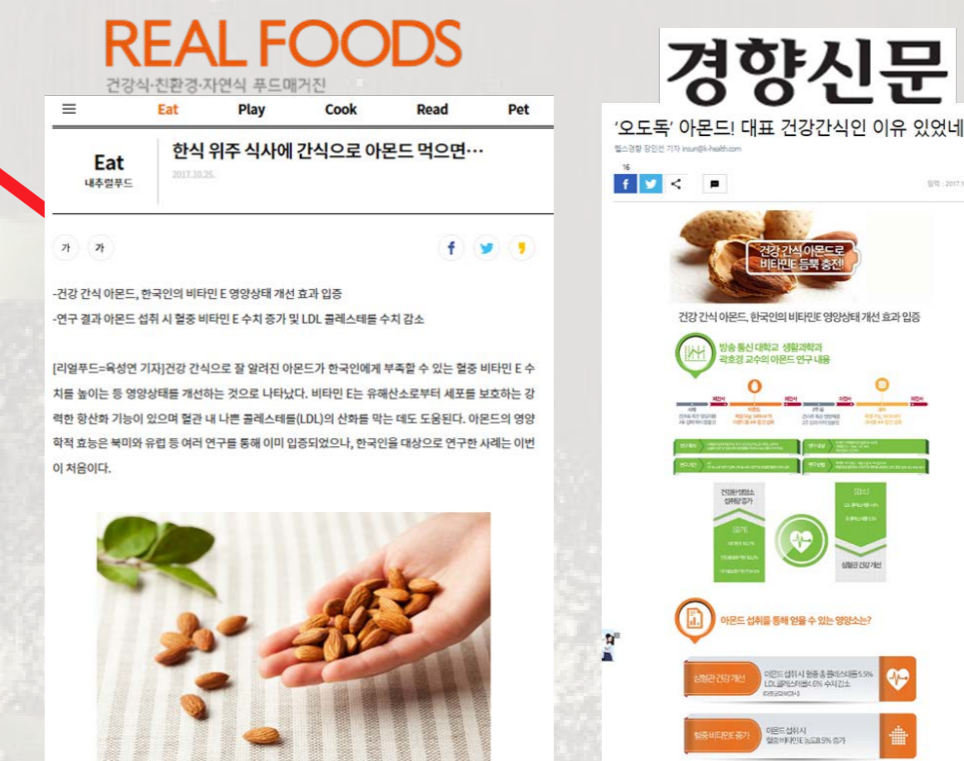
REAL FOODS
건강식·친환경·자연식 푸드매거진

Eat Play Cook Read Pet

Eat
내추럴푸드

한식 위주 식사에 간식으로 아몬드 먹으면…
2017.10.25.

가 가

-건강 간식 아몬드, 한국인의 비타민 E 영양상태 개선 효과 입증
-연구 결과 아몬드 섭취 시 혈중 비타민 E 수치 증가 및 LDL 콜레스테롤 수치 감소

[리얼푸드=육성연 기자]건강 간식으로 잘 알려진 아몬드가 한국인에게 부족할 수 있는 혈중 비타민 E 수치를 높이는 등 영양상태를 개선하는 것으로 나타났다. 비타민 E는 유해산소로부터 세포를 보호하는 강력한 항산화 기능이 있으며 혈관 내 나쁜 콜레스테롤(LDL)의 산화를 막는 데도 도움된다. 아몬드의 영양학적 효능은 북미와 유럽 등 여러 연구를 통해 이미 입증되었으나, 한국인을 대상으로 연구한 사례는 이번이 처음이다.

경향신문

'오도독' 아몬드! 대표 건강간식인 이유 있었네
헬스경향 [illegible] 기자 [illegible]@k-health.com

16

건강 간식 아몬드로 비타민 듬뿍 충전!

건강 간식 아몬드, 한국인의 비타민E 영양상태 개선 효과 입증

방송통신 대학교 생활과학과 곽호경 교수의 아몬드 연구 내용

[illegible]

아몬드 섭취를 통해 얻을 수 있는 영양소는?

심혈관 건강 개선
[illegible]

혈중 비타민E 증가
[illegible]